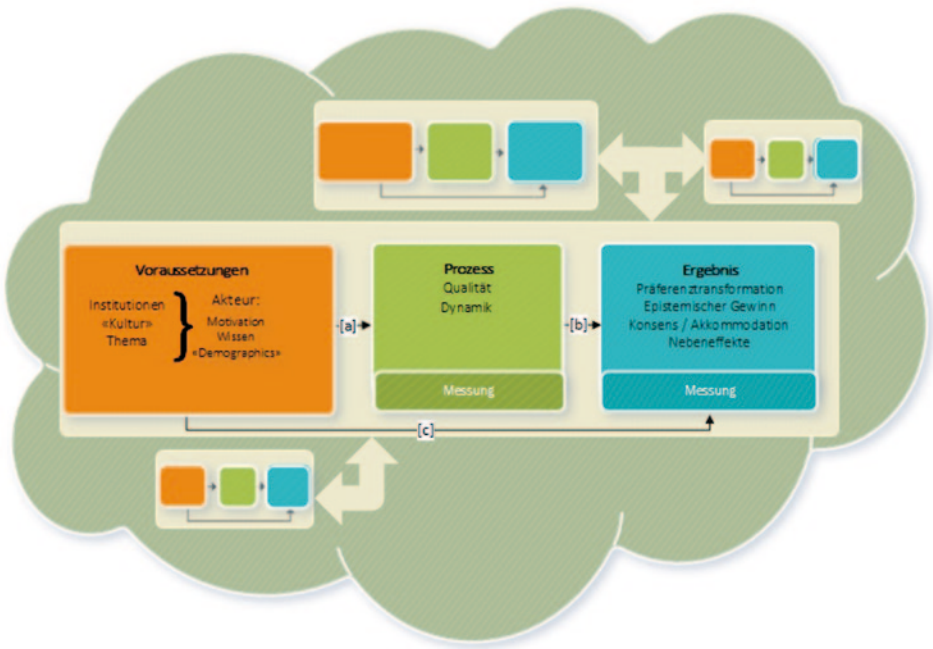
Voraussetzungen

Institutionen
«Kultur»
Thema

Akteur:
Motivation
Wissen
«Demographics»

[a]

Prozess
Qualität
Dynamik

Messung

[b]

Ergebnis
Präferenztransformation
Epistemischer Gewinn
Konsens / Akkommodation
Nebeneffekte

Messung

[c]